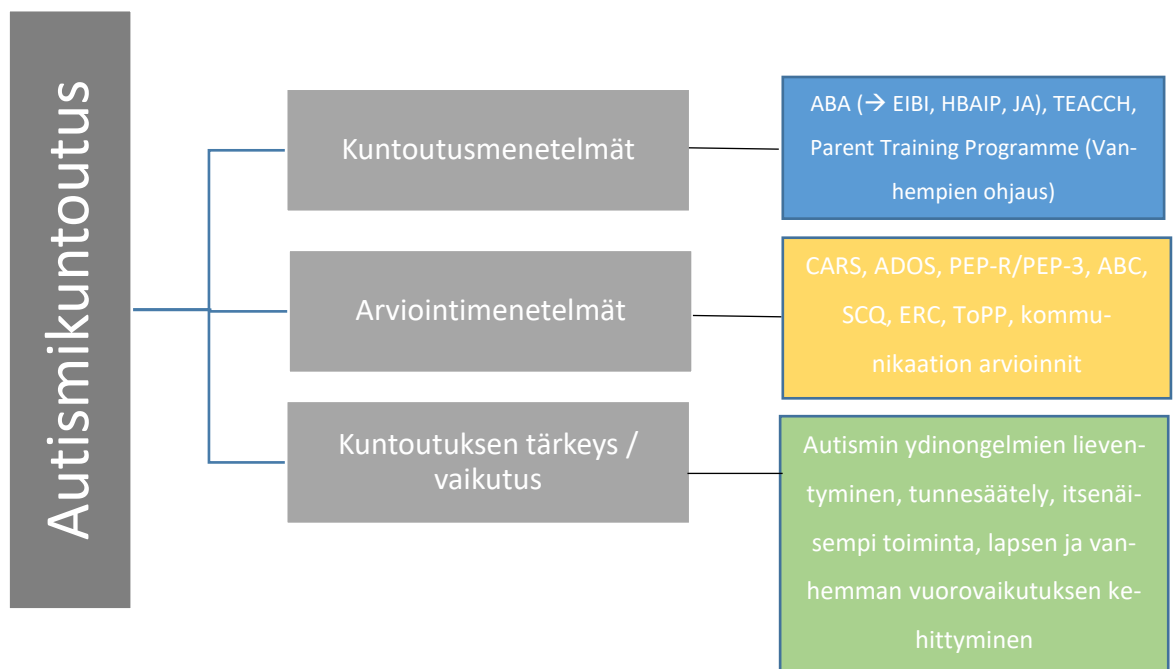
Autismikuntoutus

Kuntoutusmenetelmät

ABA (→ EIBI, HBAIP, JA), TEACCH, Parent Training Programme (Vanhempien ohjaus)

Arviointimenetelmät

CARS, ADOS, PEP-R/PEP-3, ABC, SCQ, ERC, ToPP, kommunikaation arvioinnit

Kuntoutuksen tärkeys / vaikutus

Autismin ydinongelmien lieventyminen, tunnesäätely, itsenäisempi toiminta, lapsen ja vanhemman vuorovaikutuksen kehittyminen